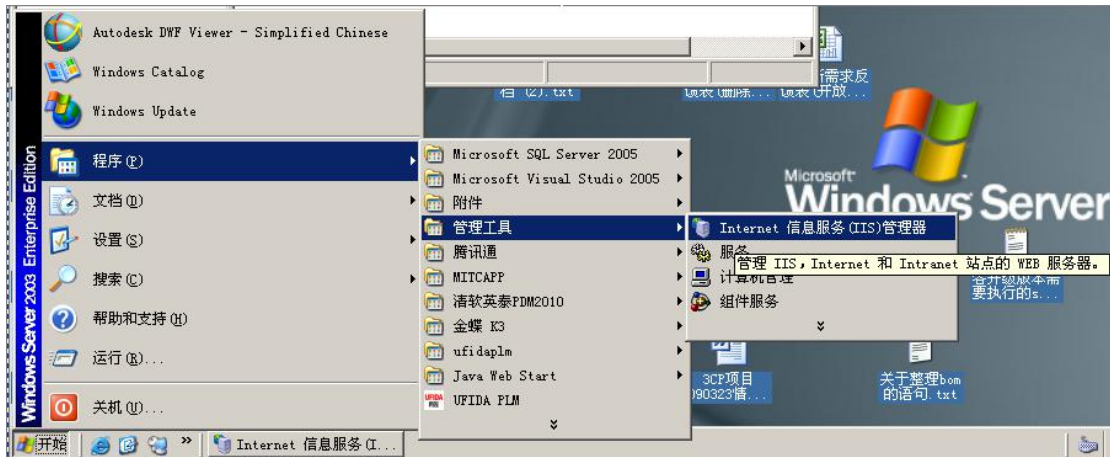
Windows Server 2003 Enterprise Edition

Autodesk DWF Viewer - Simplified Chinese
Windows Catalog
Windows Update
程序(P)
文档(D)
设置(S)
搜索(C)
帮助和支持(H)
运行(R)...
关机(U)...

Microsoft SQL Server 2005
Microsoft Visual Studio 2005
附件
管理工具
腾讯通
MITCAPP
清软英泰PDM2010
金蝶 K3
ufidaplm
Java Web Start
UFIDA PLM

Internet 信息服务(IIS)管理器
服务
管理 IIS，Internet 和 Intranet 站点的 WEB 服务器。
计算机管理
组件服务

需求反馈表(删除... 馈表(开放...
档(2).txt
Microsoft
Windows Server
各升级版本需要执行的s...
3CP项目090323情...
关于整理bom的语句.txt

开始
Internet 信息服务(I...